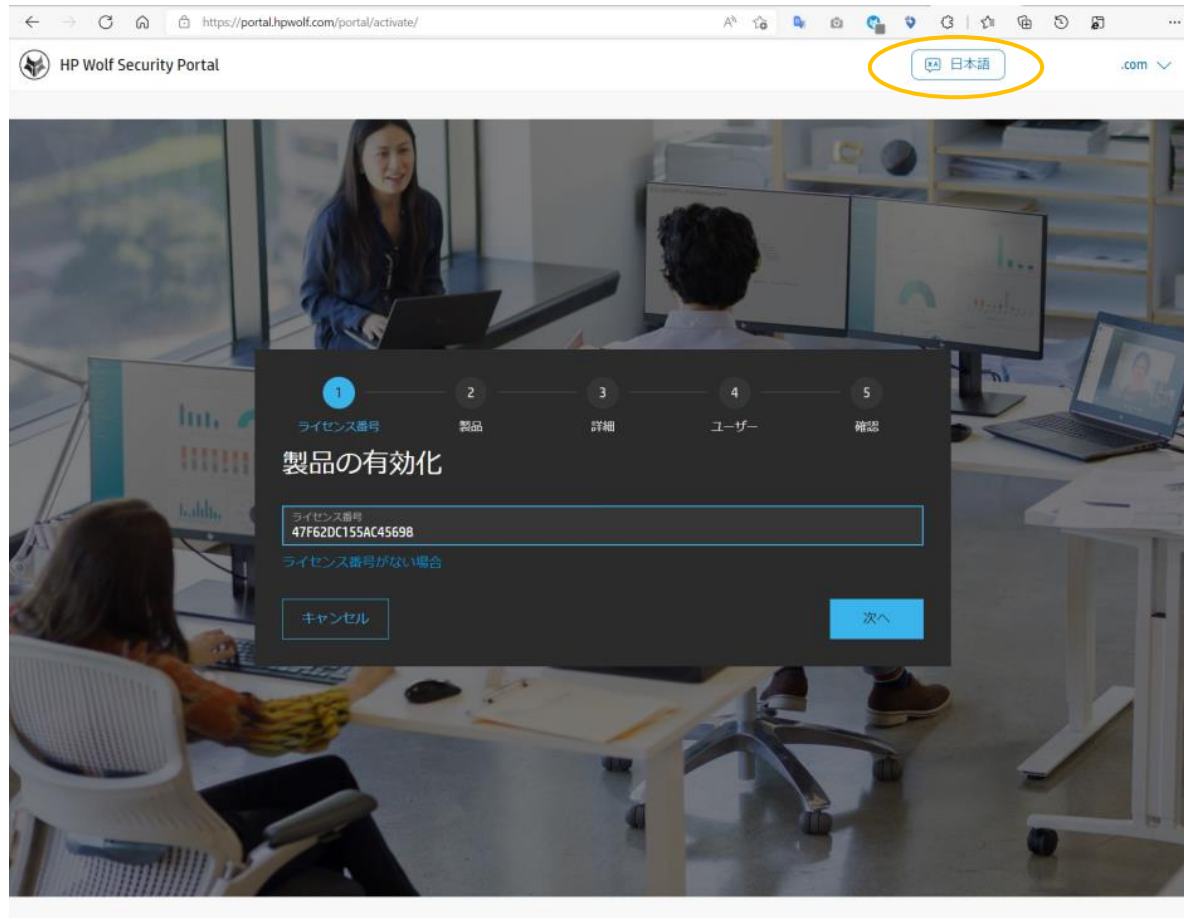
https://portal.hpwolf.com/portal/activate/

HP Wolf Security Portal

日本語

.com

1
ライセンス番号
2
製品
3
詳細
4
ユーザー
5
確認

製品の有効化

ライセンス番号
47F62DC155AC4569B

ライセンス番号がない場合

キャンセル

次へ